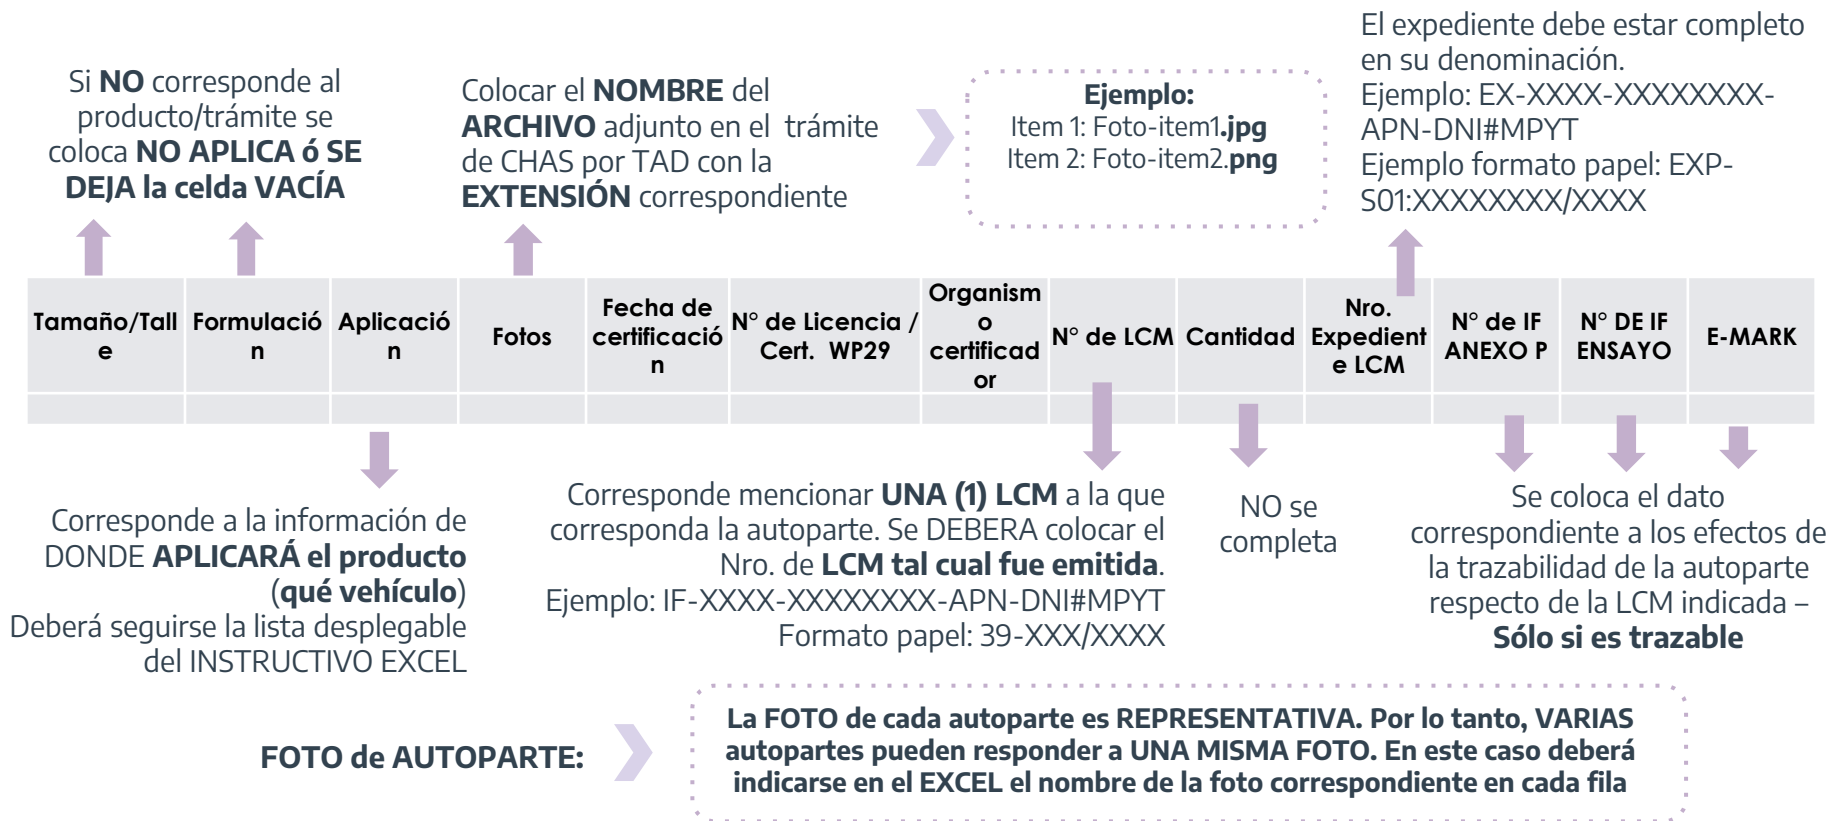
Si **NO** corresponde al producto/trámite se coloca **NO APLICA ó SE DEJA la celda VACÍA**

Colocar el **NOMBRE** del **ARCHIVO** adjunto en el trámite de CHAS por TAD con la **EXTENSIÓN** correspondiente

**Ejemplo:**
Item 1: Foto-item1**.jpg**
Item 2: Foto-item2**.png**

El expediente debe estar completo en su denominación.
Ejemplo: EX-XXXX-XXXXXXXX-APN-DNI#MPYT
Ejemplo formato papel: EXP-S01:XXXXXXXX/XXXX

| Tamaño/Talle | Formulación | Aplicación | Fotos | Fecha de certificación | N° de Licencia / Cert. WP29 | Organismo certificador | N° de LCM | Cantidad | Nro. Expediente LCM | N° de IF ANEXO P | N° DE IF ENSAYO | E-MARK |
|---|---|---|---|---|---|---|---|---|---|---|---|---|
| | | | | | | | | | | | | |

Corresponde a la información de DONDE **APLICARÁ el producto** (**qué vehículo**)
Deberá seguirse la lista desplegable del INSTRUCTIVO EXCEL

Corresponde mencionar **UNA (1) LCM** a la que corresponda la autoparte. Se DEBERA colocar el Nro. de **LCM tal cual fue emitida**.
Ejemplo: IF-XXXX-XXXXXXXX-APN-DNI#MPYT
Formato papel: 39-XXX/XXXX

NO se completa

Se coloca el dato correspondiente a los efectos de la trazabilidad de la autoparte respecto de la LCM indicada – **Sólo si es trazable**

**FOTO de AUTOPARTE:**

**La FOTO de cada autoparte es REPRESENTATIVA. Por lo tanto, VARIAS autopartes pueden responder a UNA MISMA FOTO. En este caso deberá indicarse en el EXCEL el nombre de la foto correspondiente en cada fila**